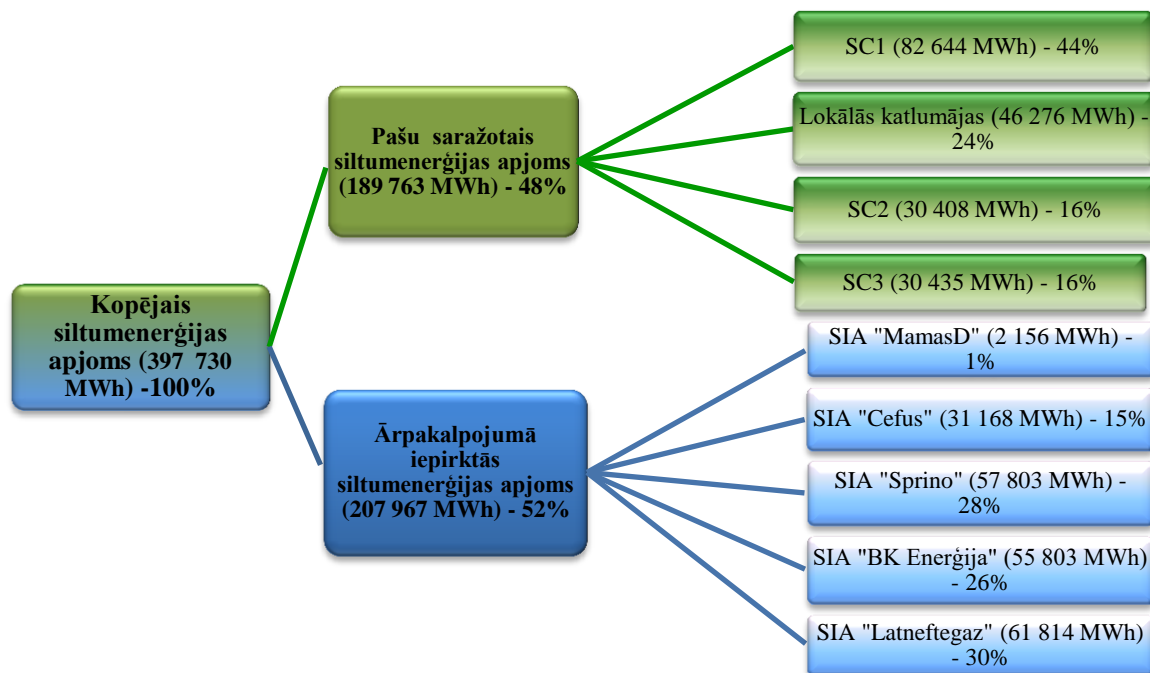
Kopējais siltumenerģijas apjoms (397 730 MWh) -100%

Pašu saražotais siltumenerģijas apjoms (189 763 MWh) - 48%

SC1 (82 644 MWh) - 44%

Lokālās katlumājas (46 276 MWh) - 24%

SC2 (30 408 MWh) - 16%

SC3 (30 435 MWh) - 16%

Ārpakalpojumā iepirktās siltumenerģijas apjoms (207 967 MWh) - 52%

SIA "MamasD" (2 156 MWh) - 1%

SIA "Cefus" (31 168 MWh) - 15%

SIA "Sprino" (57 803 MWh) - 28%

SIA "BK Enerģija" (55 803 MWh) - 26%

SIA "Latneftegaz" (61 814 MWh) - 30%